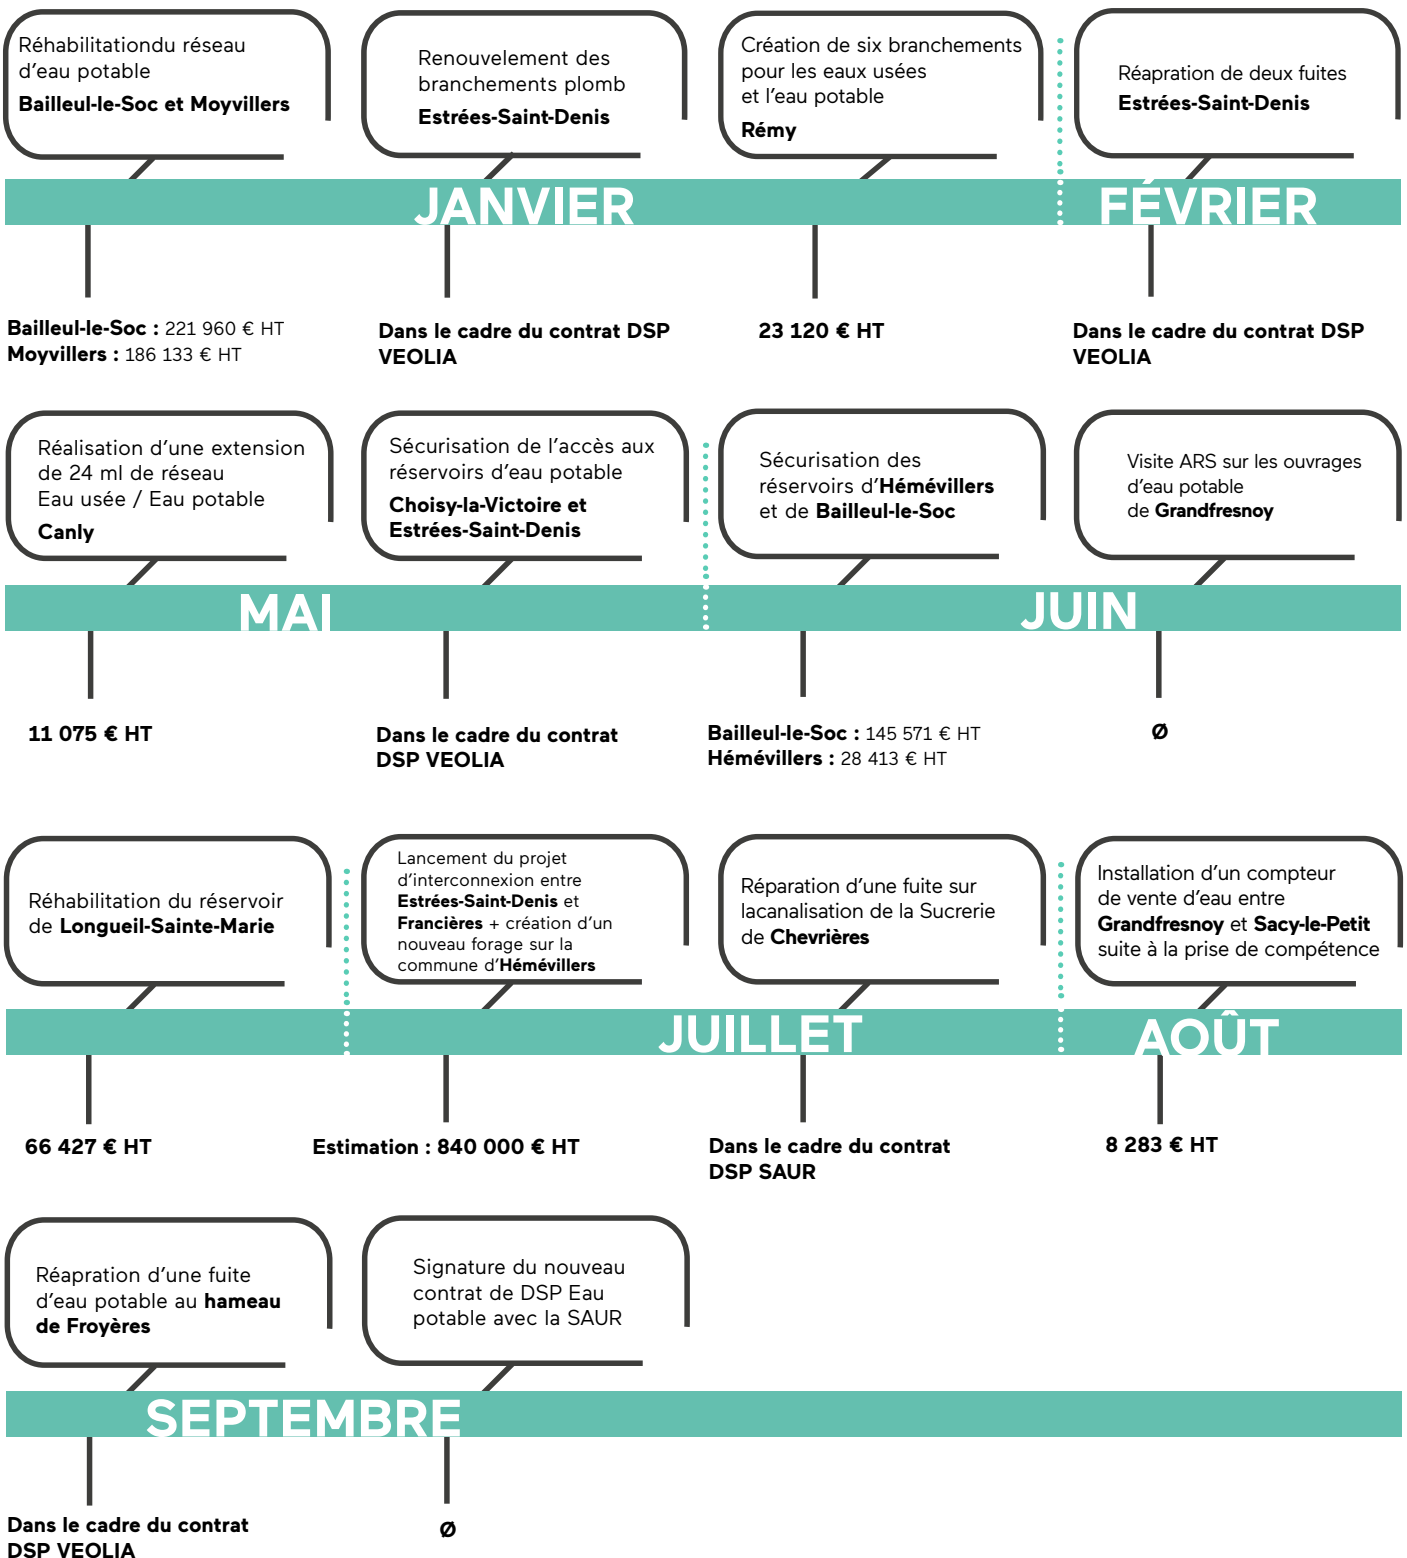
Réhabilitationdu réseau d'eau potable
**Bailleul-le-Soc et Moyvillers**

Renouvelement des branchements plomb
**Estrées-Saint-Denis**

Création de six branchements pour les eaux usées et l'eau potable
**Rémy**

Réapration de deux fuites
**Estrées-Saint-Denis**

JANVIER

FÉVRIER

**Bailleul-le-Soc :** 221 960 € HT
**Moyvillers :** 186 133 € HT

**Dans le cadre du contrat DSP VEOLIA**

**23 120 € HT**

**Dans le cadre du contrat DSP VEOLIA**

Réalisation d'une extension de 24 ml de réseau Eau usée / Eau potable
**Canly**

Sécurisation de l'accès aux réservoirs d'eau potable
**Choisy-la-Victoire et Estrées-Saint-Denis**

Sécurisation des réservoirs d'**Hémévillers** et de **Bailleul-le-Soc**

Visite ARS sur les ouvrages d'eau potable de **Grandfresnoy**

MAI

JUIN

**11 075 € HT**

**Dans le cadre du contrat DSP VEOLIA**

**Bailleul-le-Soc :** 145 571 € HT
**Hémévillers :** 28 413 € HT

**Ø**

Réhabilitation du réservoir de **Longueil-Sainte-Marie**

Lancement du projet d'interconnexion entre **Estrées-Saint-Denis** et **Francières** + création d'un nouveau forage sur la commune d'**Hémévillers**

Réparation d'une fuite sur lacanalisation de la Sucrerie de **Chevrières**

Installation d'un compteur de vente d'eau entre **Grandfresnoy** et **Sacy-le-Petit** suite à la prise de compétence

JUILLET

AOÛT

**66 427 € HT**

**Estimation : 840 000 € HT**

**Dans le cadre du contrat DSP SAUR**

**8 283 € HT**

Réapration d'une fuite d'eau potable au **hameau de Froyères**

Signature du nouveau contrat de DSP Eau potable avec la SAUR

SEPTEMBRE

**Dans le cadre du contrat DSP VEOLIA**

**Ø**